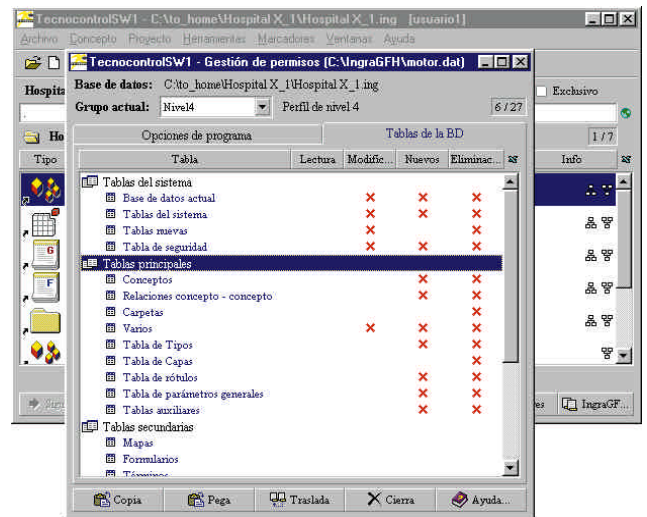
TecnocontrolSW1 - C:\to_home\Hospital X_1\Hospital X_1.ing [usuario1]
Archivo Concepto Proyecto Herramientas Marcadores Ventanas Ayuda
Hospita
Exclusivo
Ho
1/7
Tipo
Info

TecnocontrolSW1 - Gestión de permisos (C:\IngraGFH\motor.dat)
Base de datos: C:\to_home\Hospital X_1\Hospital X_1.ing
Grupo actual: Nivel4
Perfil de nivel 4
6/27
Opciones de programa
Tablas de la BD

| Tabla | Lectura | Modific... | Nuevos | Eliminac... |
|---|---|---|---|---|
| Tablas del sistema | | | | |
| Base de datos actual | | ✕ | ✕ | ✕ |
| Tablas del sistema | | ✕ | ✕ | ✕ |
| Tablas nuevas | | | ✕ | ✕ |
| Tabla de seguridad | | ✕ | ✕ | ✕ |
| Tablas principales | | | | |
| Conceptos | | | ✕ | ✕ |
| Relaciones concepto - concepto | | | ✕ | ✕ |
| Carpetas | | | | ✕ |
| Varios | | ✕ | ✕ | ✕ |
| Tabla de Tipos | | | ✕ | ✕ |
| Tabla de Capas | | | | ✕ |
| Tabla de rótulos | | | ✕ | ✕ |
| Tabla de parámetros generales | | | ✕ | ✕ |
| Tablas auxiliares | | | ✕ | ✕ |
| Tablas secundarias | | | | |
| Mapas | | | | |
| Formularios | | | | |
| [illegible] | | | | |

Copia
Pega
Traslada
Cierra
Ayuda...

es
IngraGF...